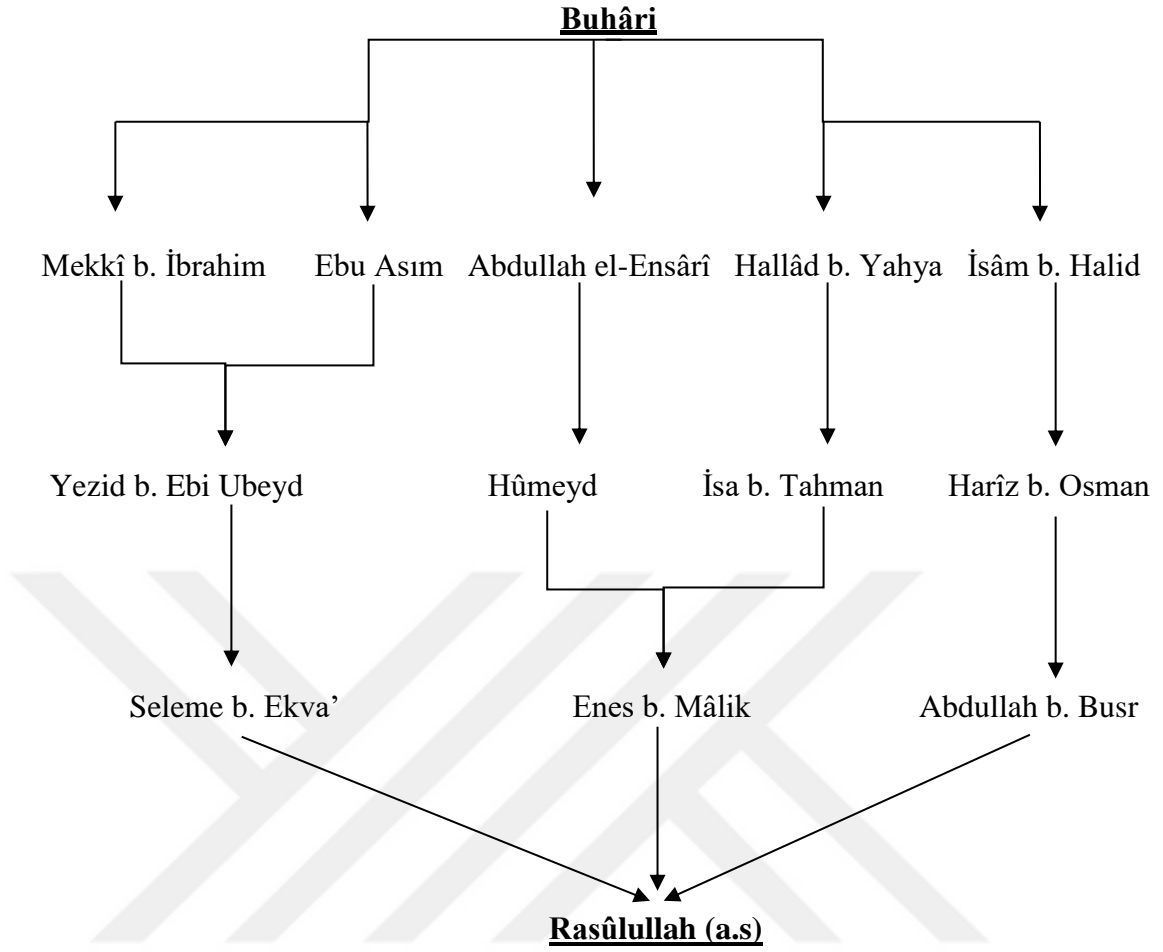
Buhâri

Mekkî b. İbrahim Ebu Asım Abdullah el-Ensârî Hallâd b. Yahya İsâm b. Halid

Yezid b. Ebi Ubeyd Hûmeyd İsa b. Tahman Harîz b. Osman

Seleme b. Ekva' Enes b. Mâlik Abdullah b. Busr

Rasûlullah (a.s)